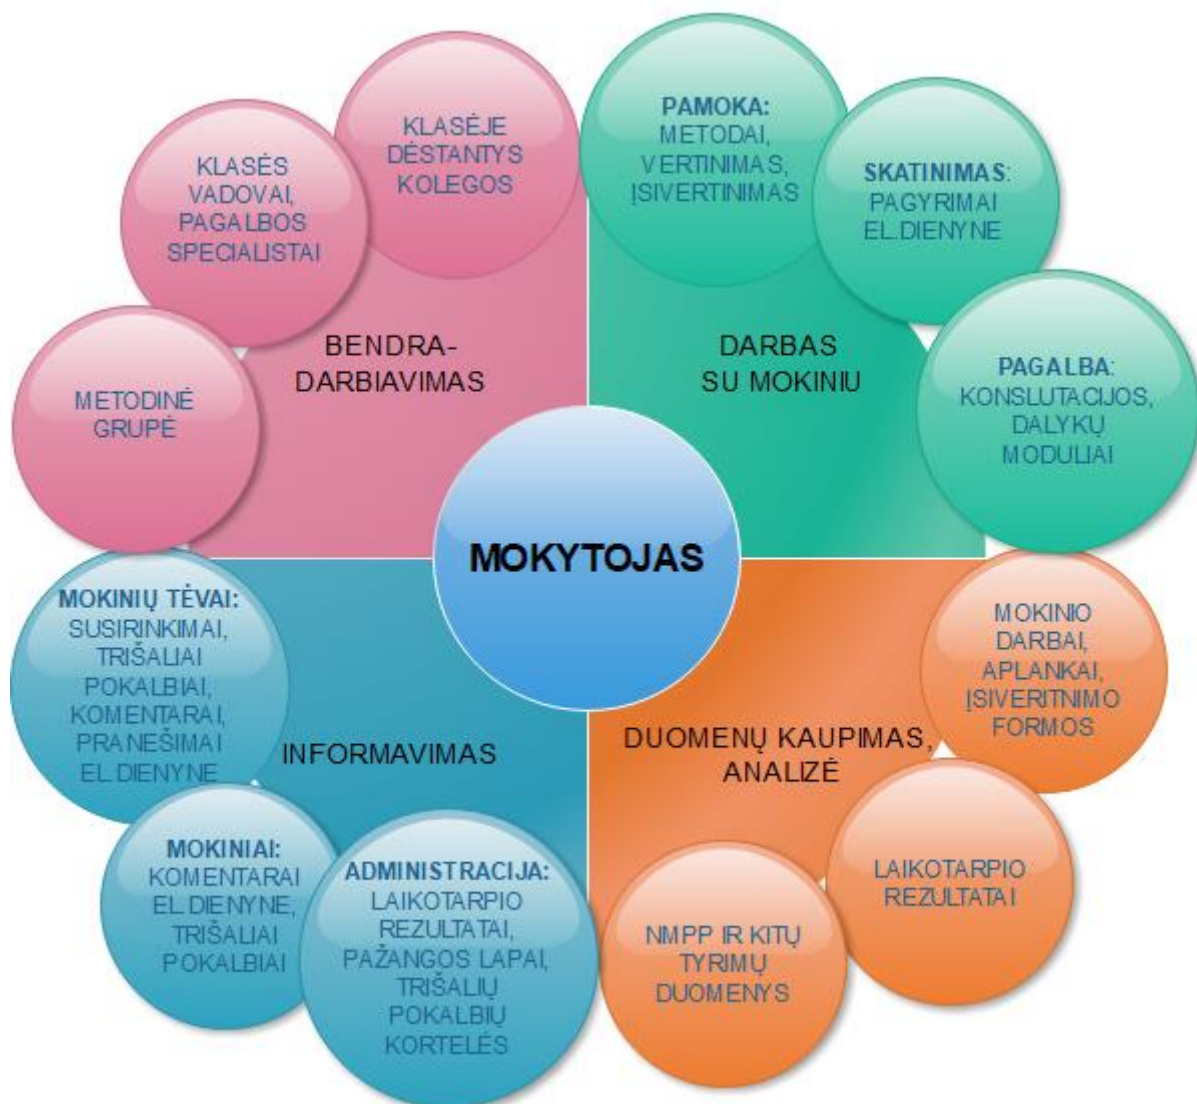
KLASĖJE DĖSTANTYS KOLEGOS

KLASĖS VADOVAI, PAGALBOS SPECIALISTAI

METODINĖ GRUPĖ

BENDRA-DARBIAVIMAS

PAMOKA: METODAI, VERTINIMAS, ĮSIVERTINIMAS

SKATINIMAS: PAGYRIMAI EL.DIENYNE

DARBAS SU MOKINIU

PAGALBA: KONSLUTACIJOS, DALYKŲ MODULIAI

MOKYTOJAS

MOKINIŲ TĖVAI: SUSIRINKIMAI, TRIŠALIAI POKALBIAI, KOMENTARAI, PRANEŠIMAI EL.DIENYNE

INFORMAVIMAS

MOKINIAI: KOMENTARAI EL.DIENYNE, TRIŠALIAI POKALBIAI

ADMINISTRACIJA: LAIKOTARPIO REZULTATAI, PAŽANGOS LAPAI, TRIŠALIŲ POKALBIŲ KORTELĖS

MOKINIO DARBAI, APLANKAI, ĮSIVERITNIMO FORMOS

DUOMENŲ KAUPIMAS, ANALIZĖ

LAIKOTARPIO REZULTATAI

NMPP IR KITŲ TYRIMŲ DUOMENYS